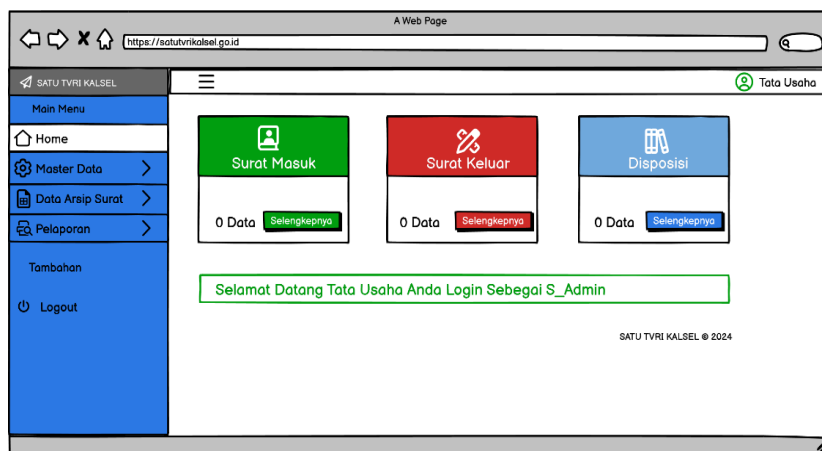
A Web Page

https://satutvrikalsel.go.id

SATU TVRI KALSEL

Tata Usaha

Main Menu

Home

Master Data

Data Arsip Surat

Pelaporan

Tambahan

Logout

Surat Masuk

0 Data Selengkepnya

Surat Keluar

0 Data Selengkepnya

Disposisi

0 Data Selengkepnya

Selamat Datang Tata Usaha Anda Login Sebegai S_Admin

SATU TVRI KALSEL © 2024